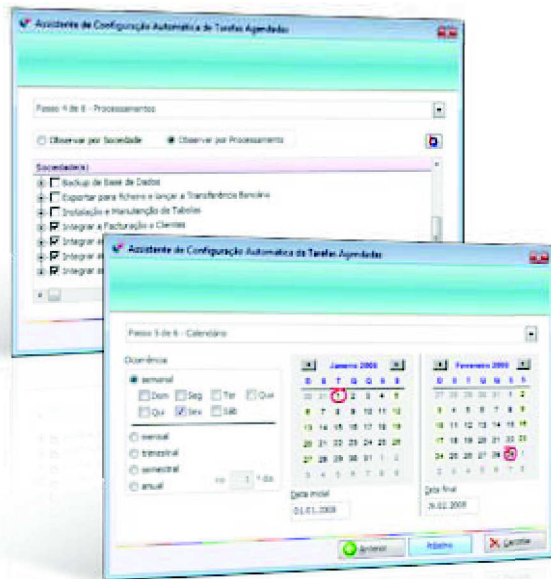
Assistente de Configuração Automática de Tarefas Agendadas

Passo 4 de 6 - Processamentos

Observar por Sociedade
Observar por Processamento

Sociedade(s)
Backup de Base de Dados
Exportar para ficheiro e lançar a Transferência Bancária
Instalação e Manutenção de Tabelas
Integrar a Facturação e Clientes
Integrar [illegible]
Integrar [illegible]
Integrar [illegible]
Integrar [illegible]

Assistente de Configuração Automática de Tarefas Agendadas

Passo 5 de 6 - Calendário

Ocorrência
semanal
Dom
Seg
Ter
Qua
Qui
Sex
Sáb
mensal
trimestral
semestral
anual
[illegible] 1 º dia

Janeiro 2008
| D | S | T | Q | Q | S | S |
|---|---|---|---|---|---|---|
| 30 | 31 | 1 | 2 | 3 | 4 | 5 |
| 6 | 7 | 8 | 9 | 10 | 11 | 12 |
| 13 | 14 | 15 | 16 | 17 | 18 | 19 |
| 20 | 21 | 22 | 23 | 24 | 25 | 26 |
| 27 | 28 | 29 | 30 | 31 | 1 | 2 |
| 3 | 4 | 5 | 6 | 7 | 8 | 9 |

Data inicial
01.01.2008

Fevereiro 2008
| D | S | T | Q | Q | S | S |
|---|---|---|---|---|---|---|
| 27 | 28 | 29 | 30 | 31 | 1 | 2 |
| 3 | 4 | 5 | 6 | 7 | 8 | 9 |
| 10 | 11 | 12 | 13 | 14 | 15 | 16 |
| 17 | 18 | 19 | 20 | 21 | 22 | 23 |
| 24 | 25 | 26 | 27 | 28 | 29 | 1 |
| 2 | 3 | 4 | 5 | 6 | 7 | 8 |

Data final
26.02.2008

Anterior
Próximo
Cancelar